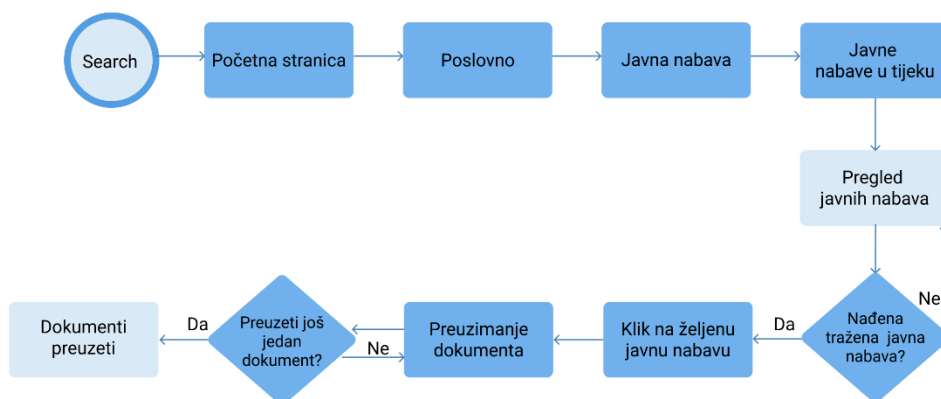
Search

Početna stranica

Poslovno

Javna nabava

Javne nabave u tijeku

Pregled javnih nabava

Nađena tražena javna nabava?

Ne

Da

Klik na željenu javnu nabavu

Preuzimanje dokumenta

Ne

Preuzeti još jedan dokument?

Da

Dokumenti preuzeti